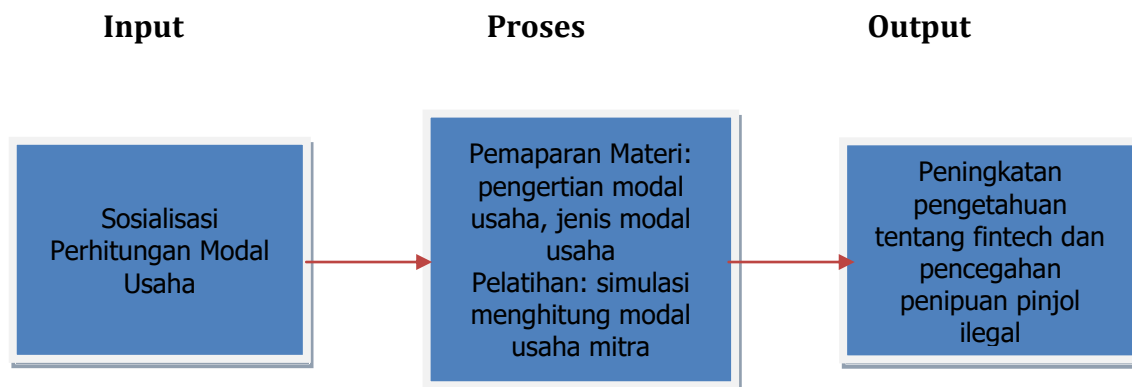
Input

Proses

Output

Sosialisasi Perhitungan Modal Usaha

Pemaparan Materi: pengertian modal usaha, jenis modal usaha
Pelatihan: simulasi menghitung modal usaha mitra

Peningkatan pengetahuan tentang fintech dan pencegahan penipuan pinjol ilegal